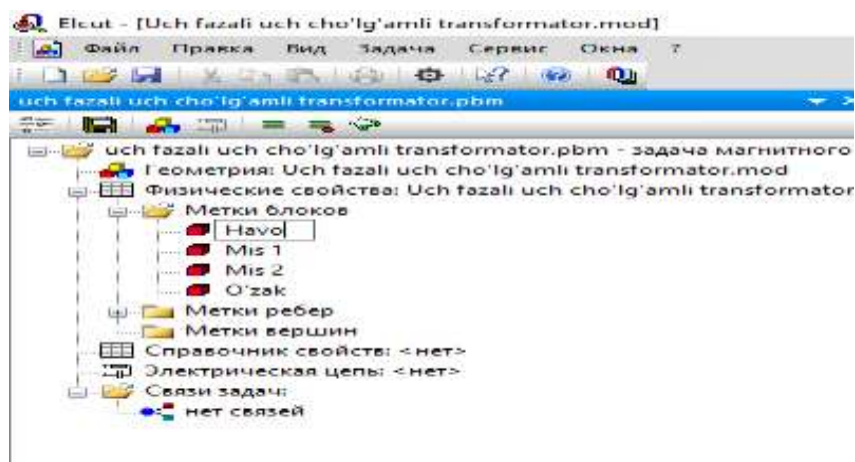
Elcut - [Uch fazali uch cho'lg'amli transformator.mod]

Файл Правка Вид Задача Сервис Окна ?

uch fazali uch cho'lg'amli transformator.pbm

uch fazali uch cho'lg'amli transformator.pbm - задача магнитного

Геометрия: Uch fazali uch cho'lg'amli transformator.mod

Физические свойства: Uch fazali uch cho'lg'amli transformator

Метки блоков

Havo

Mis 1

Mis 2

O'zak

Метки ребер

Метки вершин

Справочник свойств: <нет>

Электрическая цепь: <нет>

Связи задач:

нет связей